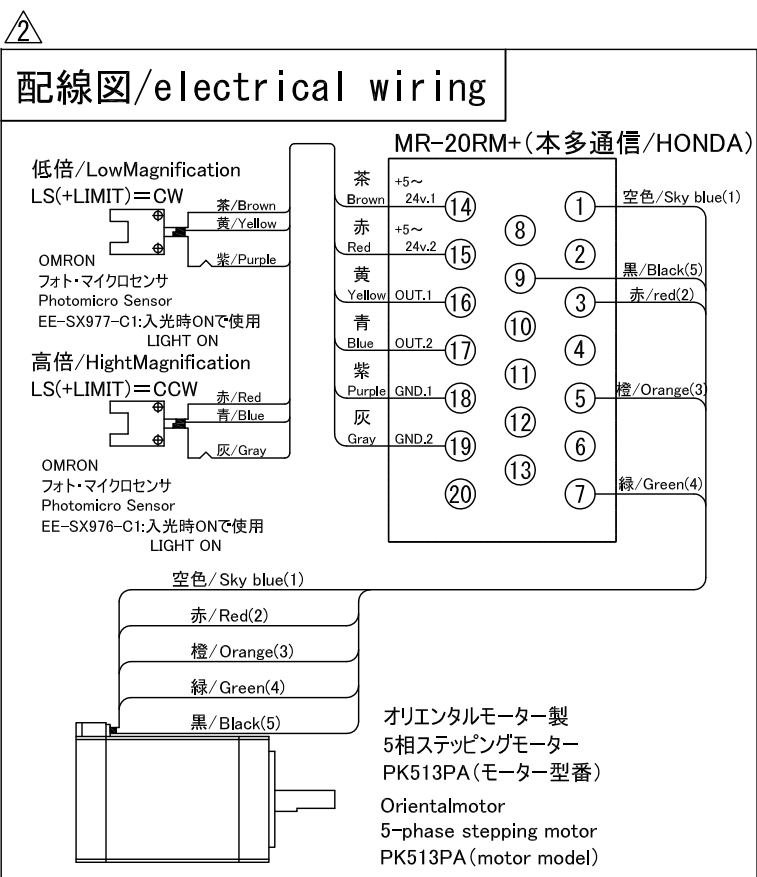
2

配線図/electrical wiring

MR-20RM+(本多通信/HONDA)

低倍/LowMagnification
LS(+LIMIT)=CW

茶/Brown
黄/Yellow
紫/Purple

OMRON
フォト・マイクロセンサ
Photomicro Sensor
EE-SX977-C1:入光時ONで使用
LIGHT ON

高倍/HightMagnification
LS(+LIMIT)=CCW

赤/Red
青/Blue
灰/Gray

OMRON
フォト・マイクロセンサ
Photomicro Sensor
EE-SX976-C1:入光時ONで使用
LIGHT ON

茶 Brown +5~ 24v.1 14
赤 Red +5~ 24v.2 15
黄 Yellow OUT.1 16
青 Blue OUT.2 17
紫 Purple GND.1 18
灰 Gray GND.2 19
20

8
9
10
11
12
13

1 空色/Sky blue(1)
2
9 黒/Black(5)
3 赤/red(2)
4
5 橙/Orange(3)
6
7 緑/Green(4)

空色/Sky blue(1)
赤/Red(2)
橙/Orange(3)
緑/Green(4)
黒/Black(5)

オリエンタルモーター製
5相ステッピングモーター
PK513PA(モーター型番)

Orientalmotor
5-phase stepping motor
PK513PA(motor model)